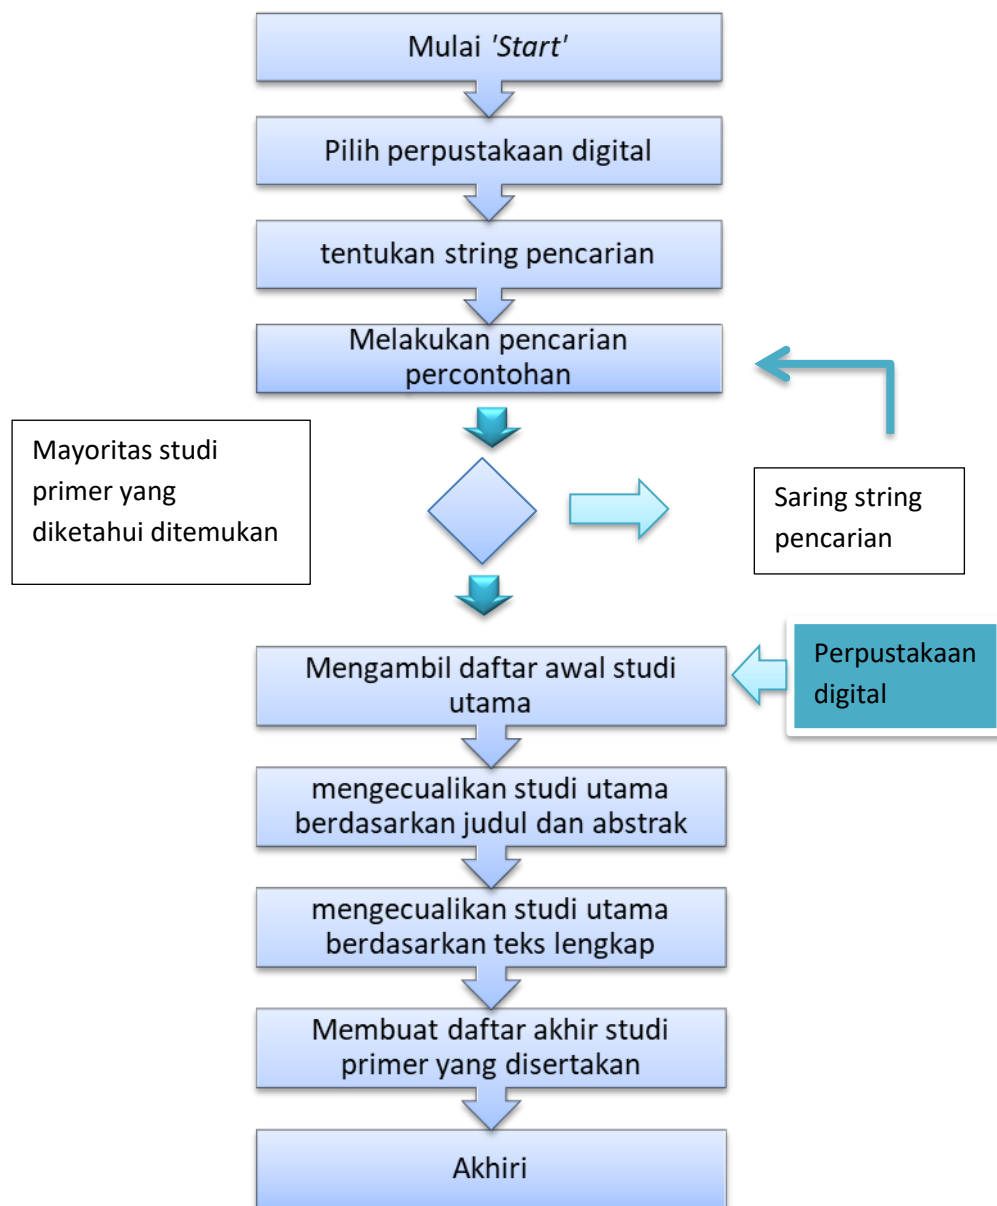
Mulai *'Start'*

Pilih perpustakaan digital

tentukan string pencarian

Melakukan pencarian percontohan

Mayoritas studi primer yang diketahui ditemukan

Saring string pencarian

Mengambil daftar awal studi utama

Perpustakaan digital

mengecualikan studi utama berdasarkan judul dan abstrak

mengecualikan studi utama berdasarkan teks lengkap

Membuat daftar akhir studi primer yang disertakan

Akhiri